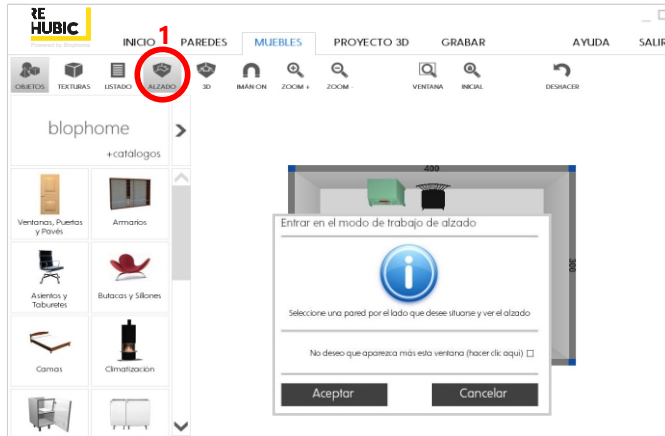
RE HUBIC
Powered by Blophome

INICIO PAREDES MUEBLES PROYECTO 3D GRABAR AYUDA SALIR

1

OBJETOS TEXTURAS LISTADO ALZADO 3D IMÁN ON ZOOM + ZOOM - VENTANA INICIAL DESHACER

blophome
+catálogos

Ventanas, Puertas y Pavés
Armarios
Asientos y Taburetes
Butacas y Sillones
Camas
Climatización

400
300

Entrar en el modo de trabajo de alzado

Seleccione una pared por el lado que desee situarse y ver el alzado

No deseo que aparezca más esta ventana (hacer clic aquí)

Aceptar
Cancelar